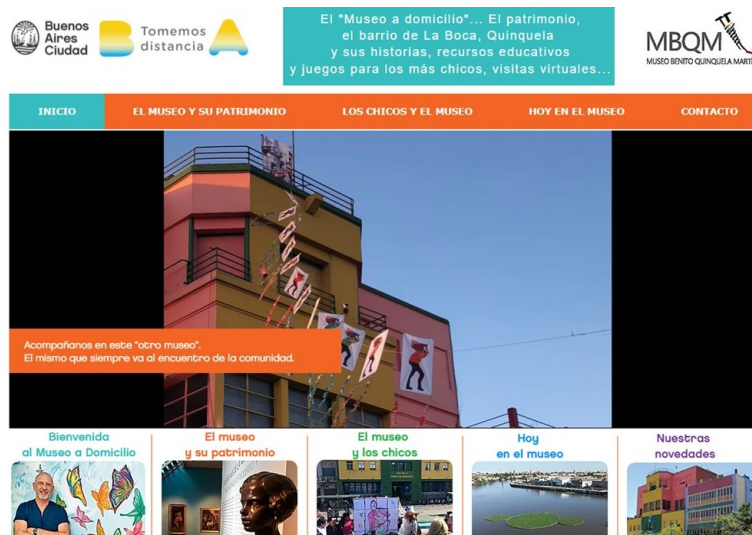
Buenos Aires Ciudad

Tomemos distancia

El "Museo a domicilio"... El patrimonio, el barrio de La Boca, Quinquela y sus historias, recursos educativos y juegos para los más chicos, visitas virtuales...

MBQM
MUSEO BENITO QUINQUELA MARTI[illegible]

INICIO
EL MUSEO Y SU PATRIMONIO
LOS CHICOS Y EL MUSEO
HOY EN EL MUSEO
CONTACTO

Acompañanos en este "otro museo".
El mismo que siempre va al encuentro de la comunidad.

Bienvenida al Museo a Domicilio

El museo y su patrimonio

El museo y los chicos

Hoy en el museo

Nuestras novedades